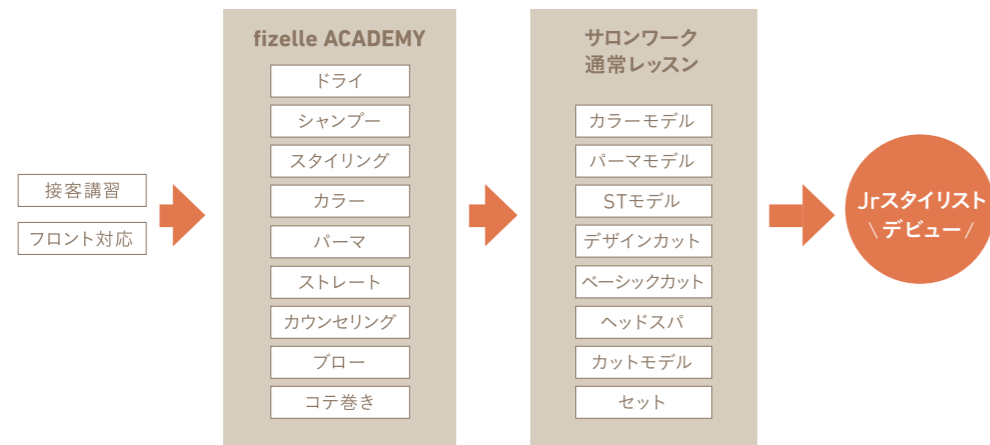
接客講習

フロント対応

fizelle ACADEMY

ドライ

シャンプー

スタイリング

カラー

パーマ

ストレート

カウンセリング

ブロー

コテ巻き

サロンワーク
通常レッスン

カラーモデル

パーマモデル

STモデル

デザインカット

ベーシックカット

ヘッドスパ

カットモデル

セット

Jrスタイリスト
\ デビュー /